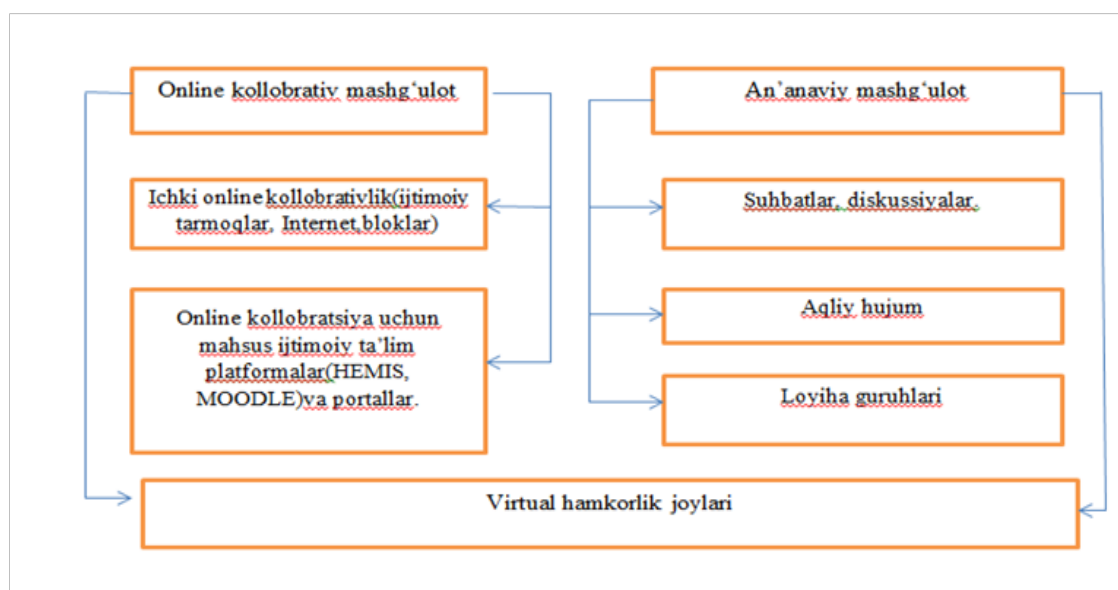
Online kollobrativ mashg‘ulot

Ichki online kollobrativlik(ijtimoiy tarmoqlar, Internet,bloklar)

Online kollobratsiya uchun mahsus ijtimoiy ta‘lim platformalar(HEMIS, MOODLE)va portallar.

An’anaviy mashg‘ulot

Suhbatlar, diskussiyalar.

Aqliy hujum

Loyiha guruhlari

Virtual hamkorlik joylari